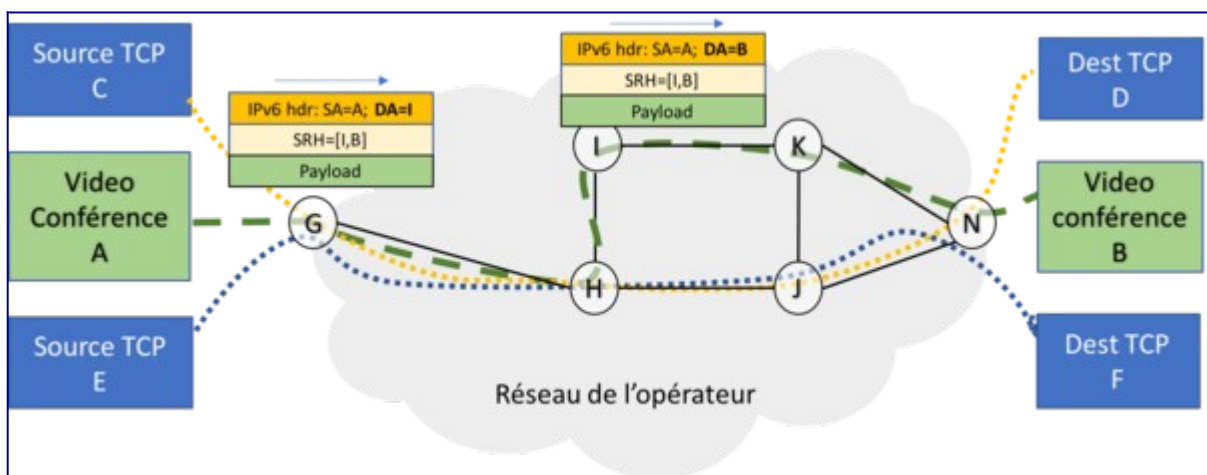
Source TCP
C

Video
Conférence
A

Source TCP
E

IPv6 hdr: SA=A; **DA=I**
SRH=[I,B]
Payload

IPv6 hdr: SA=A; **DA=B**
SRH=[I,B]
Payload

G
H
I
K
J
N

Dest TCP
D

Video
conférence
B

Dest TCP
F

Réseau de l'opérateur